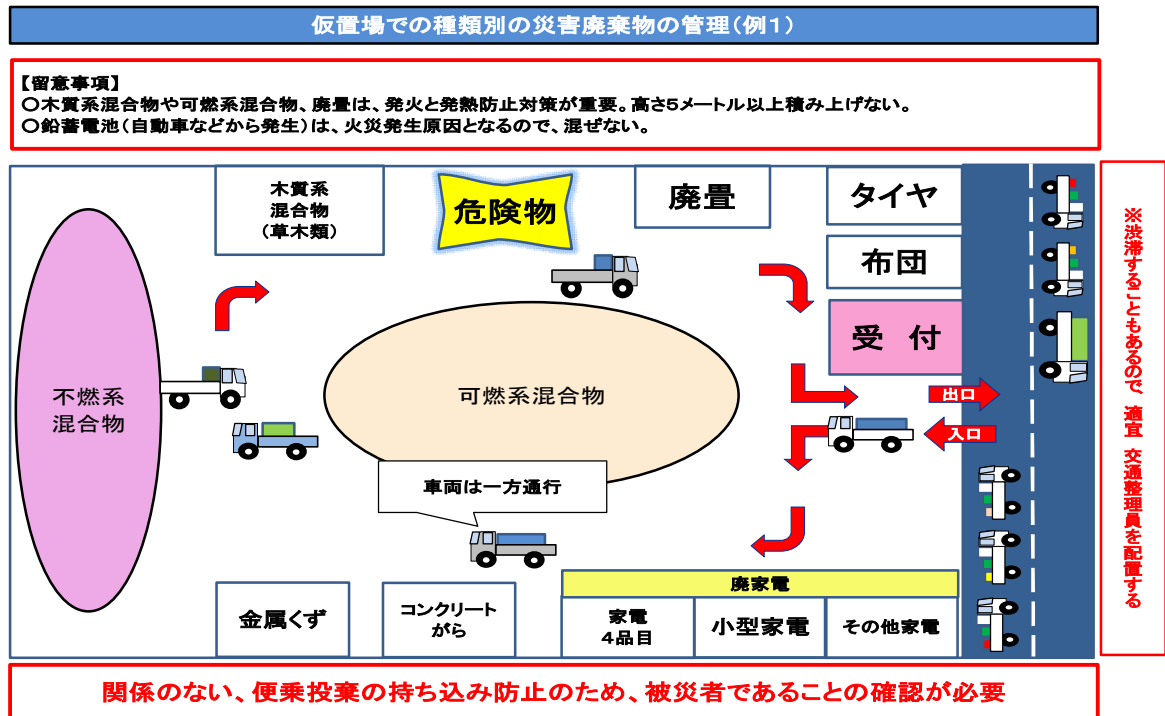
仮置場での種類別の災害廃棄物の管理（例１）

【留意事項】
○木質系混合物や可燃系混合物、廃畳は、発火と発熱防止対策が重要。高さ5メートル以上積み上げない。
○鉛蓄電池（自動車などから発生）は、火災発生原因となるので、混ぜない。

木質系
混合物
（草木類）

危険物

廃畳

タイヤ

布団

受　付

不燃系
混合物

可燃系混合物

出口

入口

車両は一方通行

廃家電

金属くず

コンクリート
がら

家電
４品目

小型家電

その他家電

※渋滞することもあるので　適宜　交通整理員を配置する

関係のない、便乗投棄の持ち込み防止のため、被災者であることの確認が必要